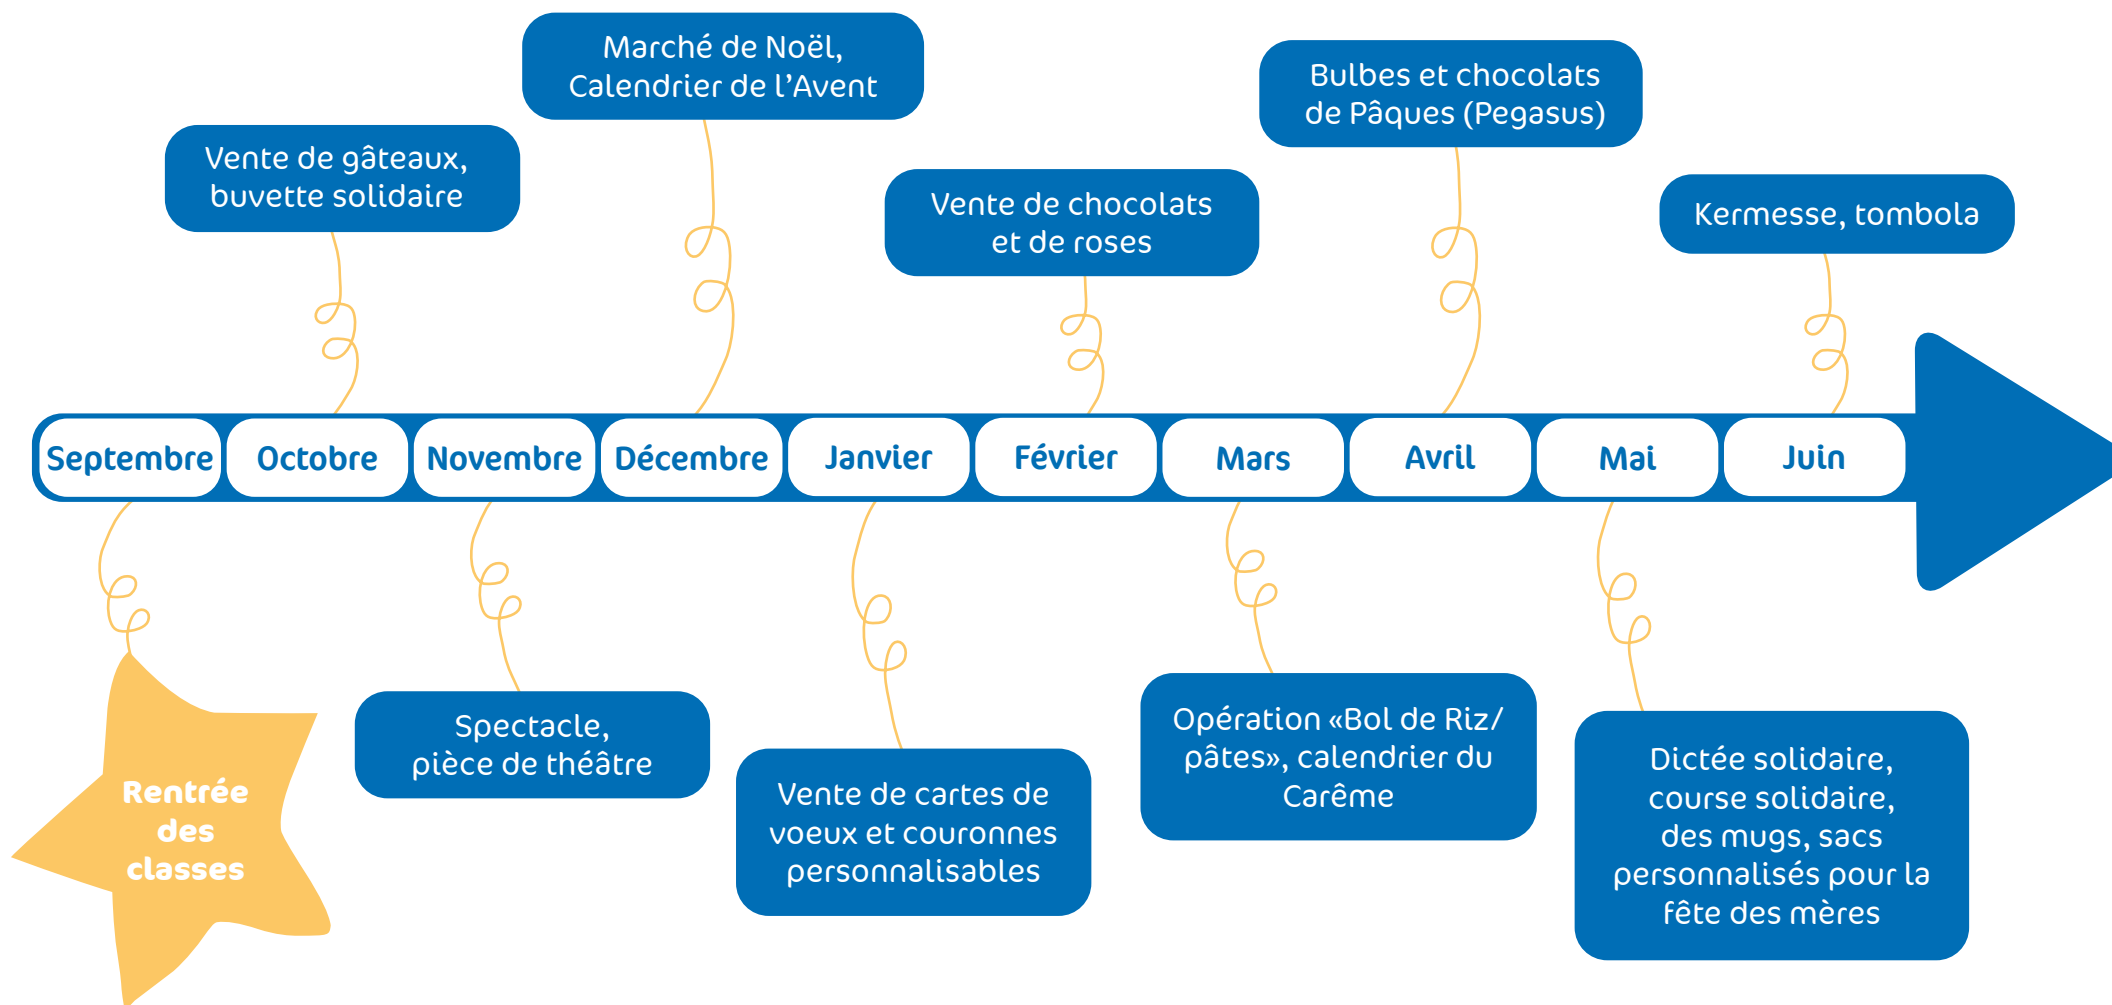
Marché de Noël, Calendrier de l'Avent

Bulbes et chocolats de Pâques (Pegasus)

Vente de gâteaux, buvette solidaire

Vente de chocolats et de roses

Kermesse, tombola

Septembre

Octobre

Novembre

Décembre

Janvier

Février

Mars

Avril

Mai

Juin

Rentrée des classes

Spectacle, pièce de théâtre

Vente de cartes de voeux et couronnes personnalisables

Opération «Bol de Riz/ pâtes», calendrier du Carême

Dictée solidaire, course solidaire, des mugs, sacs personnalisés pour la fête des mères